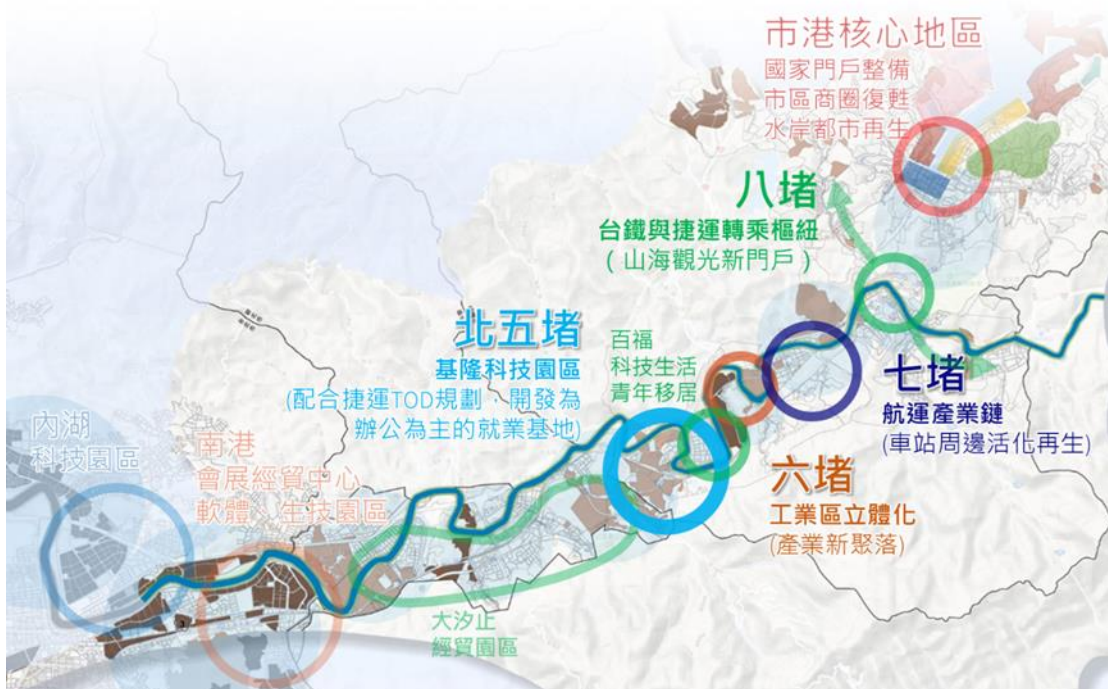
市港核心地區
國家門戶整備
市區商圈復甦
水岸都市再生

八堵
台鐵與捷運轉乘樞紐
(山海觀光新門戶)

北五堵
基隆科技園區
(配合捷運TOD規劃，開發為辦公為主的就業基地)

百福
科技生活
青年移居

七堵
航運產業鏈
(車站周邊活化再生)

內湖
科技園區

南港
會展經貿中心
軟體、生技園區

六堵
工業區立體化
(產業新聚落)

大汐止
經貿園區